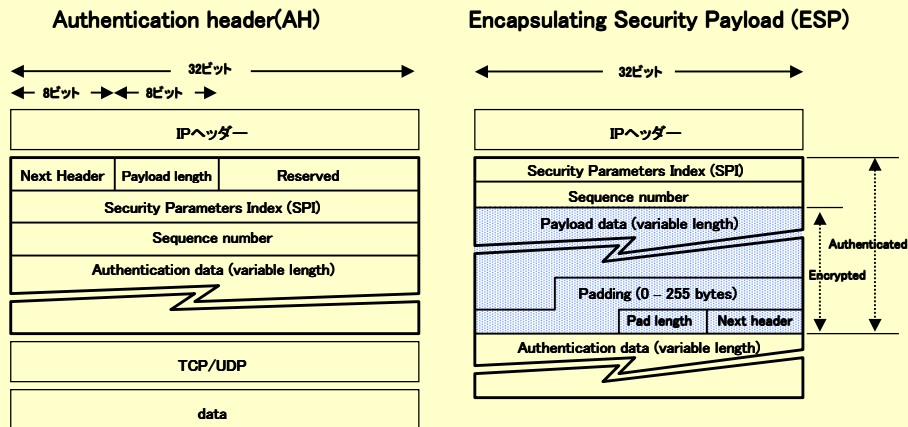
Authentication header(AH)

32ビット

8ビット 8ビット

IPヘッダー

| Next Header | Payload length | Reserved |
|---|---|---|

Security Parameters Index (SPI)

Sequence number

Authentication data (variable length)

TCP/UDP

data

Encapsulating Security Payload (ESP)

32ビット

IPヘッダー

Security Parameters Index (SPI)

Sequence number

Payload data (variable length)

Padding (0 – 255 bytes)

Pad length

Next header

Authentication data (variable length)

Authenticated

Encrypted